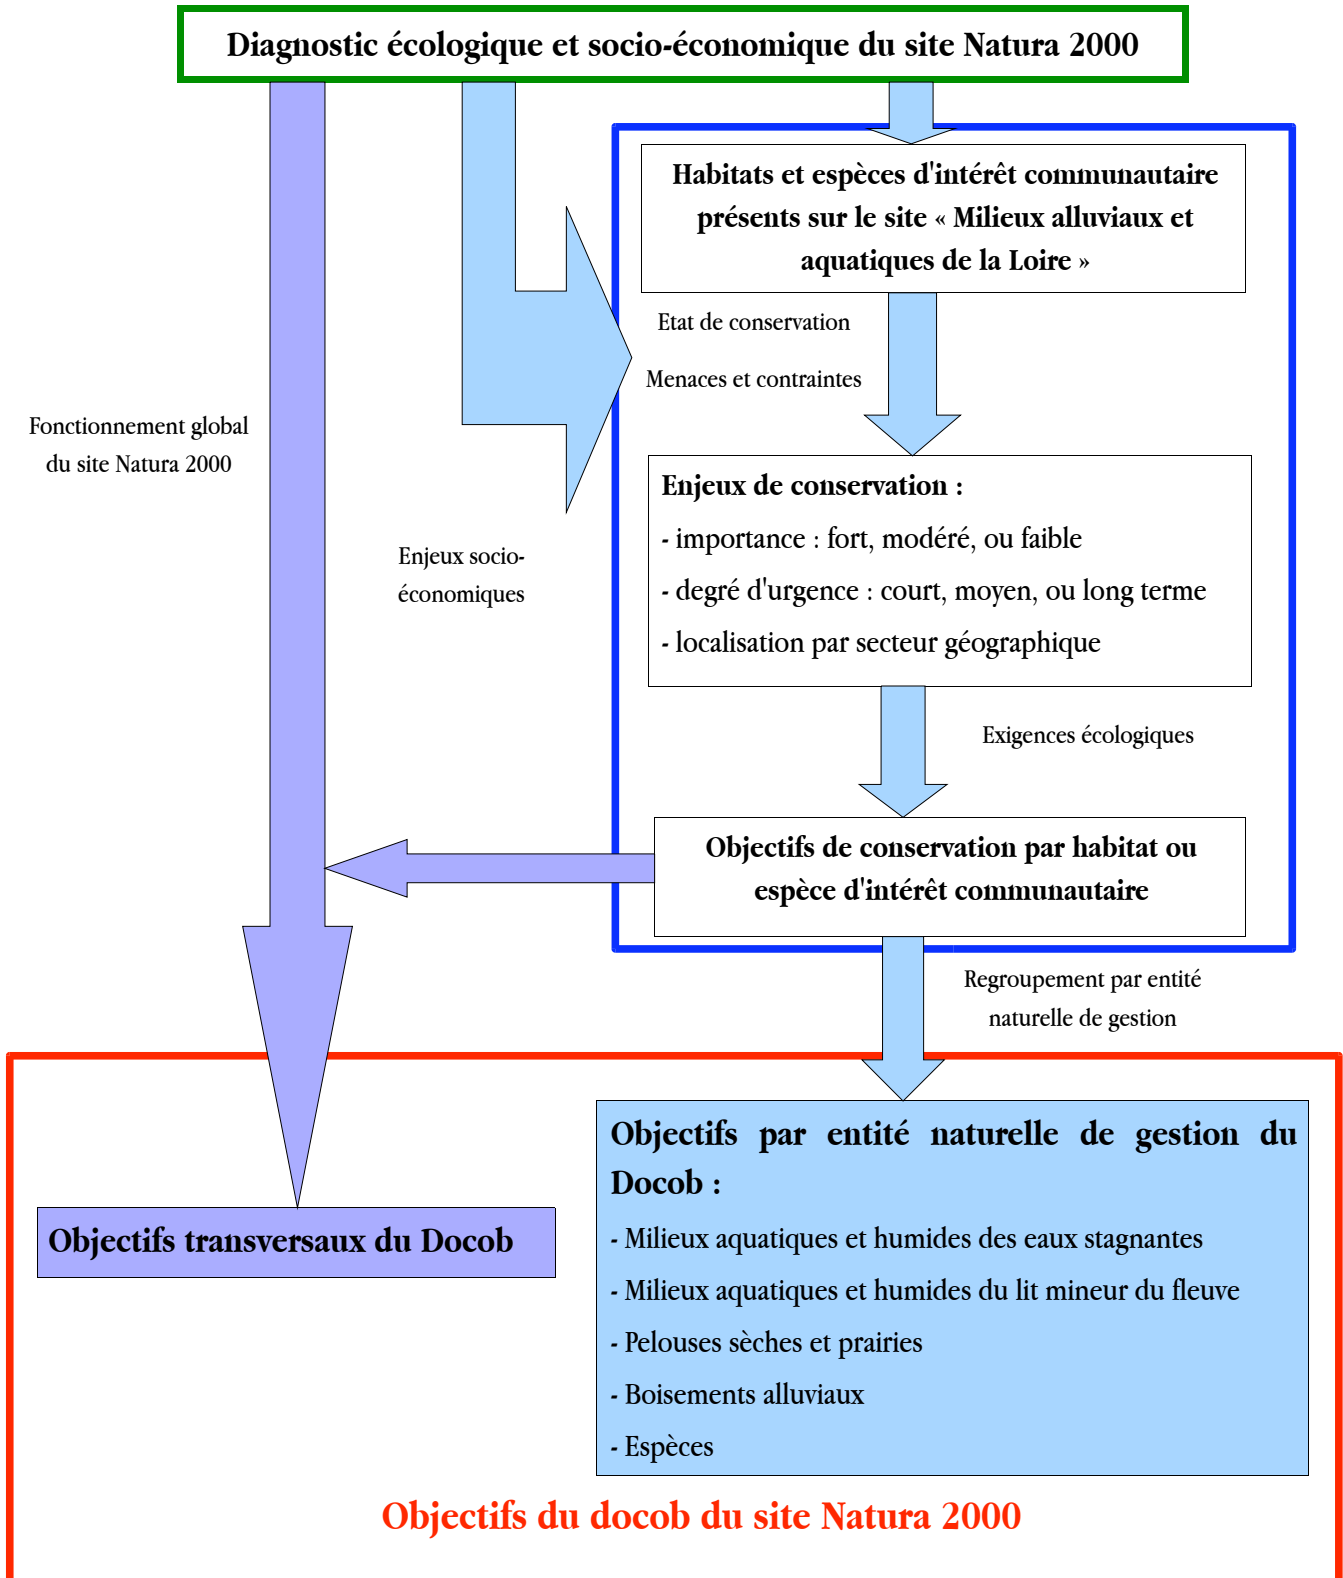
Diagnostic écologique et socio-économique du site Natura 2000

Habitats et espèces d'intérêt communautaire présents sur le site « Milieux alluviaux et aquatiques de la Loire »

Etat de conservation

Menaces et contraintes

Fonctionnement global du site Natura 2000

Enjeux de conservation :

- importance : fort, modéré, ou faible

- degré d'urgence : court, moyen, ou long terme

- localisation par secteur géographique

Enjeux socio-économiques

Exigences écologiques

Objectifs de conservation par habitat ou espèce d'intérêt communautaire

Regroupement par entité naturelle de gestion

Objectifs par entité naturelle de gestion du Docob :

- Milieux aquatiques et humides des eaux stagnantes

- Milieux aquatiques et humides du lit mineur du fleuve

- Pelouses sèches et prairies

- Boisements alluviaux

- Espèces

Objectifs transversaux du Docob

Objectifs du docob du site Natura 2000